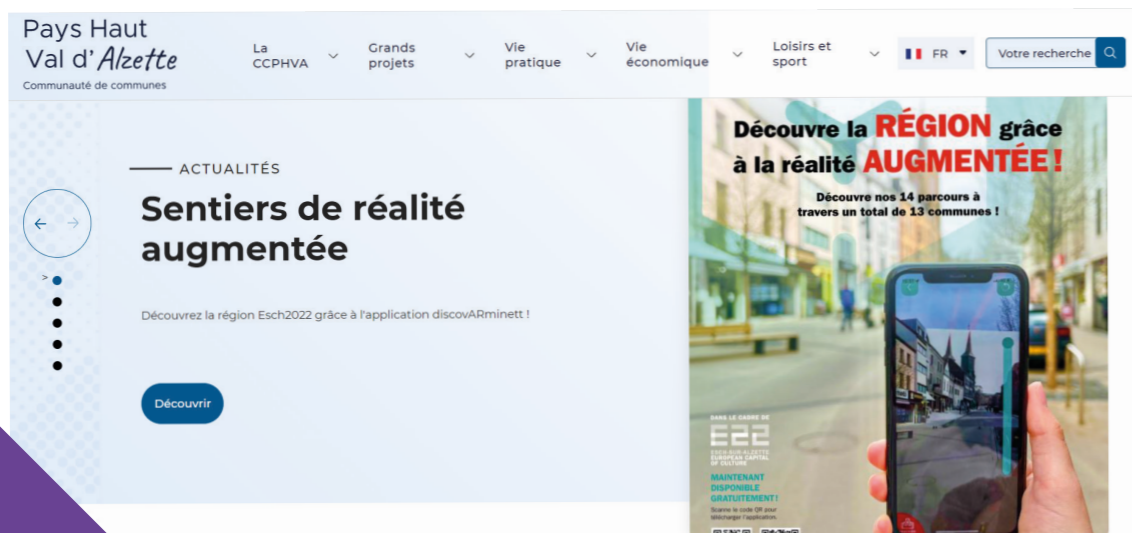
Pays Haut
Val d'Alzette
Communauté de communes

La CCPHVA
Grands projets
Vie pratique
Vie économique
Loisirs et sport
FR
Votre recherche

ACTUALITÉS

Sentiers de réalité augmentée

Découvrez la région Esch2022 grâce à l'application discovARminett !

Découvrir

Découvre la RÉGION grâce à la réalité AUGMENTÉE !

Découvre nos 14 parcours à travers un total de 13 communes !

DANS LE CADRE DE
E22
ESCH-SUR-ALZETTE EUROPEAN CAPITAL OF CULTURE

MAINTENANT DISPONIBLE GRATUITEMENT !
Scanne le code QR pour télécharger l'application